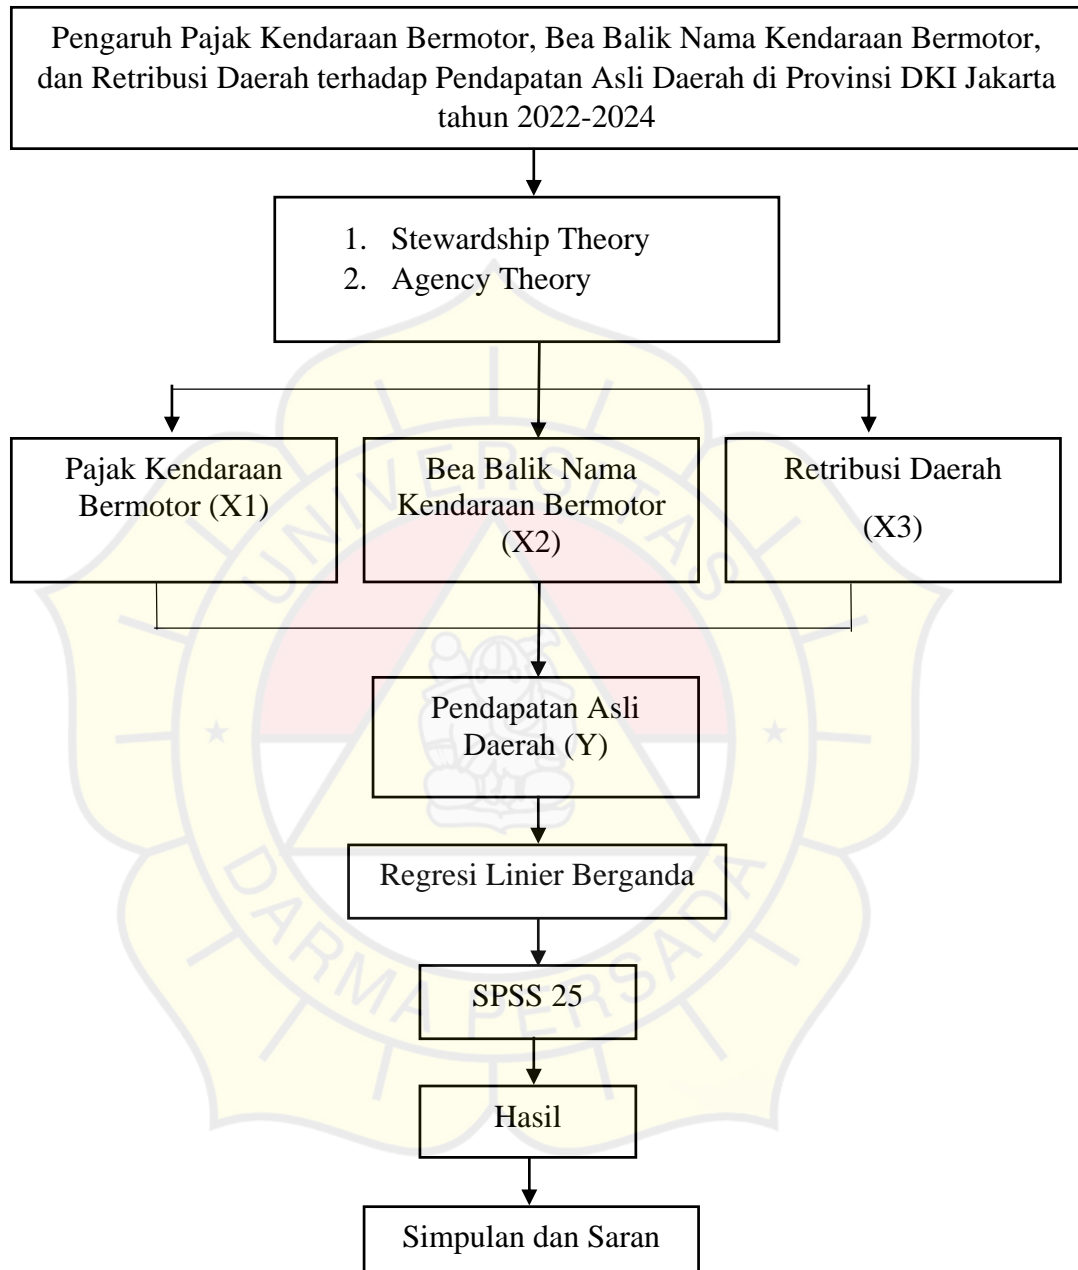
Pengaruh Pajak Kendaraan Bermotor, Bea Balik Nama Kendaraan Bermotor, dan Retribusi Daerah terhadap Pendapatan Asli Daerah di Provinsi DKI Jakarta tahun 2022-2024

1. Stewardship Theory
2. Agency Theory

Pajak Kendaraan Bermotor (X1)

Bea Balik Nama Kendaraan Bermotor (X2)

Retribusi Daerah

(X3)

Pendapatan Asli Daerah (Y)

Regresi Linier Berganda

SPSS 25

Hasil

Simpulan dan Saran

UNIVERSITAS DARMA PERSADA